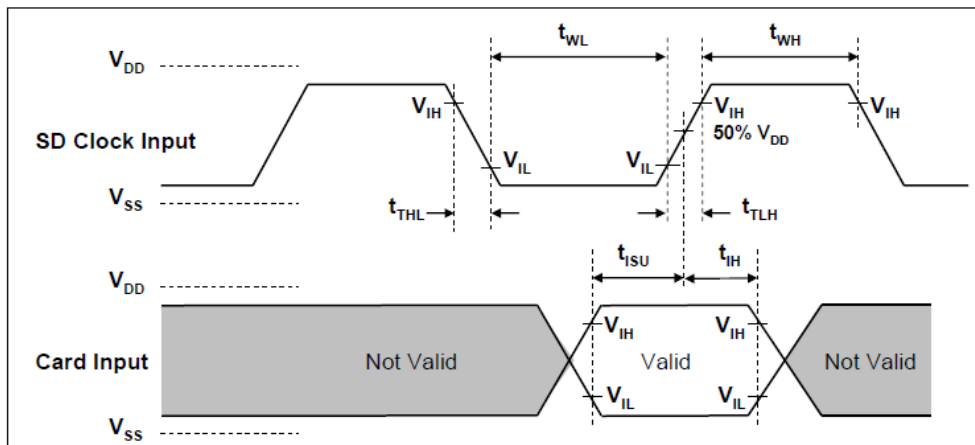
$V_{DD}$

$t_{WL}$

$t_{WH}$

$V_{IH}$

$V_{IH}$

$V_{IH}$

SD Clock Input

$50\%\ V_{DD}$

$V_{IL}$

$V_{IL}$

$V_{SS}$

$t_{THL}$

$t_{TLH}$

$t_{ISU}$

$t_{IH}$

$V_{DD}$

$V_{IH}$

$V_{IH}$

Card Input

Not Valid

Valid

Not Valid

$V_{IL}$

$V_{IL}$

$V_{SS}$